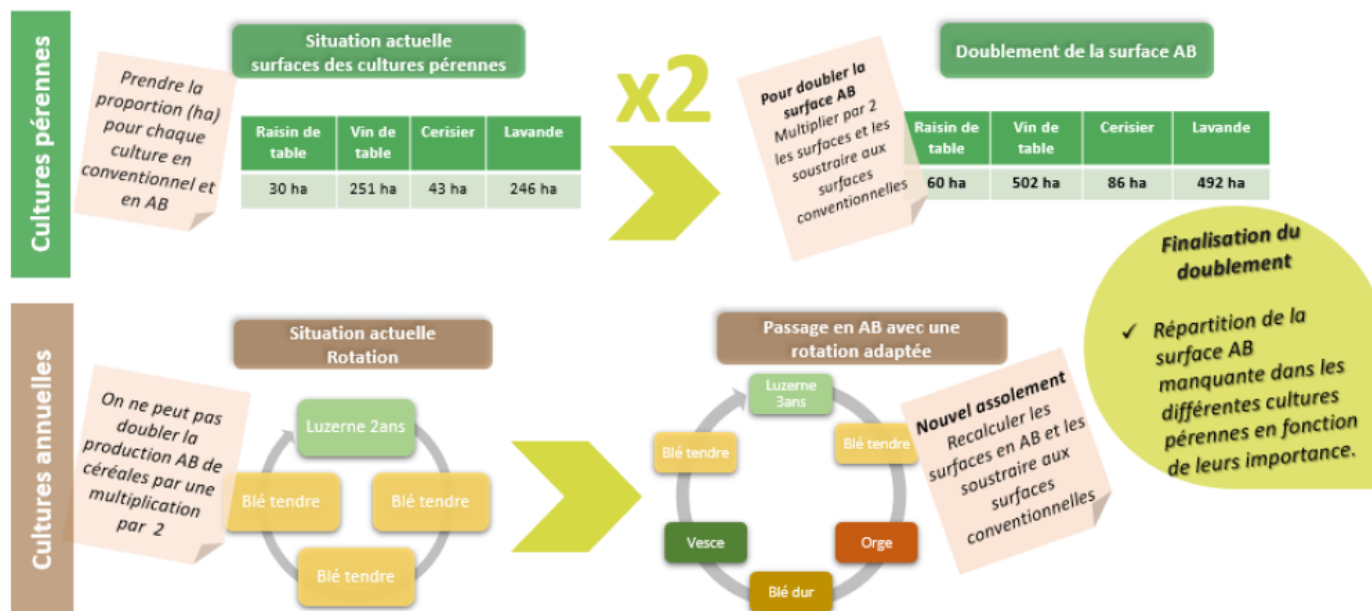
Cultures pérennes

Prendre la proportion (ha) pour chaque culture en conventionnel et en AB

Situation actuelle
surfaces des cultures pérennes

| Raisin de table | Vin de table | Cerisier | Lavande |
|---|---|---|---|
| 30 ha | 251 ha | 43 ha | 246 ha |

x2

Pour doubler la surface AB
Multiplier par 2 les surfaces et les soustraire aux surfaces conventionnelles

Doublement de la surface AB

| Raisin de table | Vin de table | Cerisier | Lavande |
|---|---|---|---|
| 60 ha | 502 ha | 86 ha | 492 ha |

Finalisation du doublement

✓ Répartition de la surface AB manquante dans les différentes cultures pérennes en fonction de leurs importance.

Cultures annuelles

On ne peut pas doubler la production AB de céréales par une multiplication par 2

Situation actuelle
Rotation

Luzerne 2ans
Blé tendre
Blé tendre
Blé tendre

Passage en AB avec une rotation adaptée

Luzerne 3ans
Blé tendre
Orge
Blé dur
Vesce
Blé tendre

Nouvel assolement
Recalculer les surfaces en AB et les soustraire aux surfaces conventionnelles